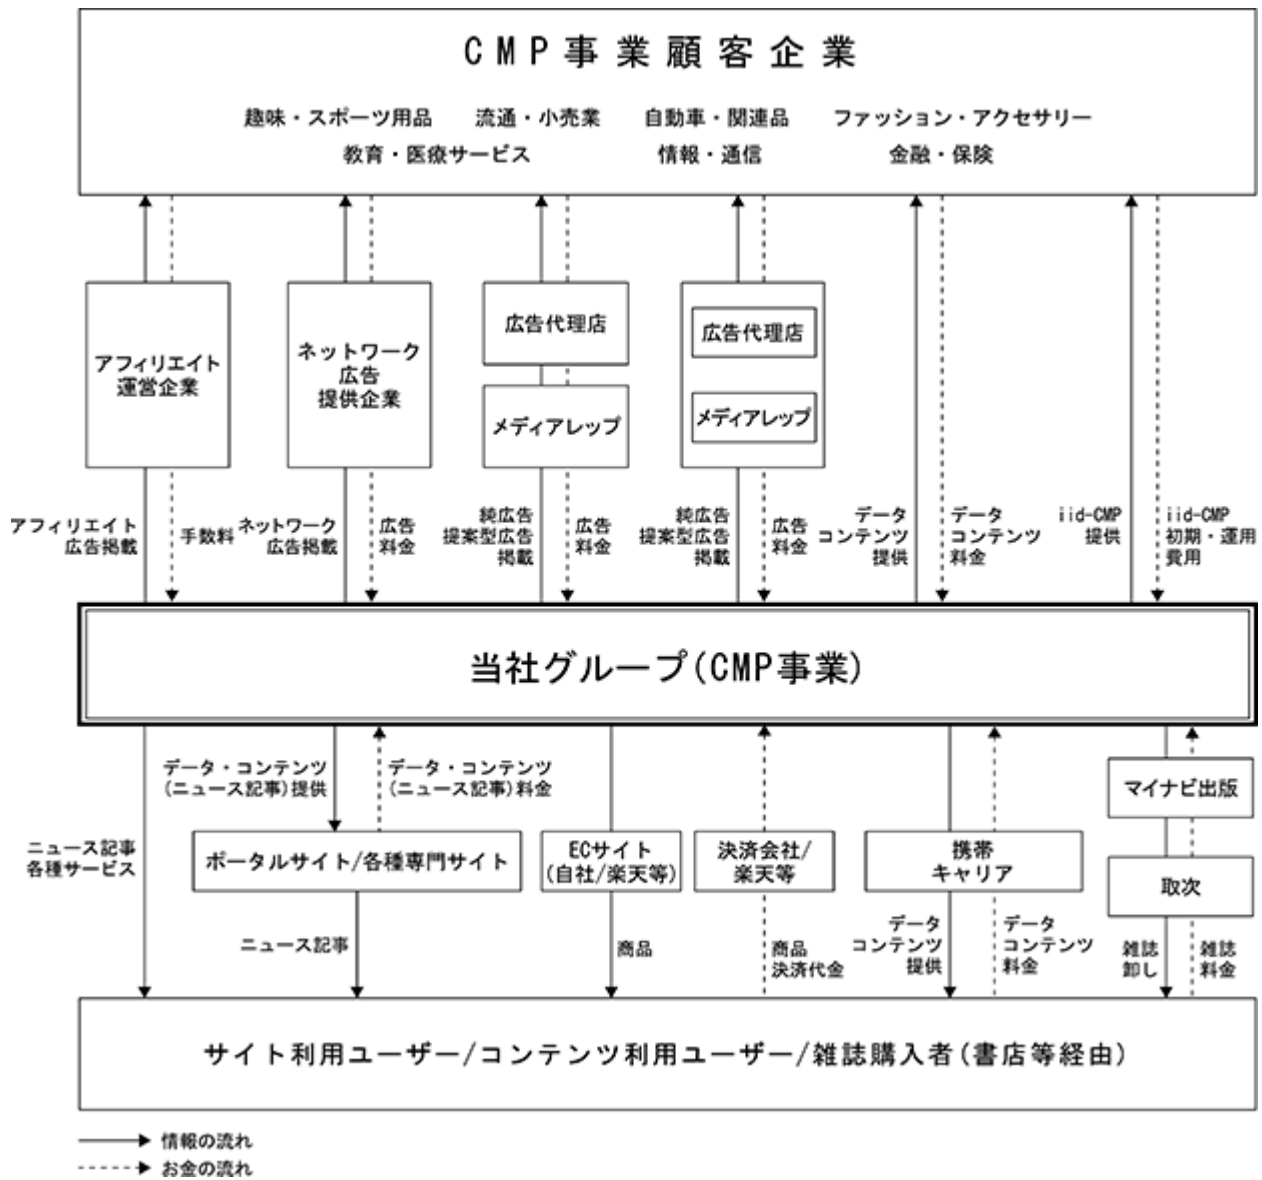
CMP事業顧客企業

趣味・スポーツ用品　流通・小売業　自動車・関連品　ファッション・アクセサリー
教育・医療サービス　情報・通信　金融・保険

アフィリエイト運営企業

ネットワーク広告提供企業

広告代理店

メディアレップ

広告代理店

メディアレップ

アフィリエイト広告掲載

手数料

ネットワーク広告掲載

広告料金

純広告提案型広告掲載

広告料金

純広告提案型広告掲載

広告料金

データコンテンツ提供

データコンテンツ料金

iid-CMP提供

iid-CMP初期・運用費用

当社グループ(CMP事業)

データ・コンテンツ(ニュース記事)提供

データ・コンテンツ(ニュース記事)料金

ニュース記事各種サービス

ポータルサイト/各種専門サイト

ECサイト(自社/楽天等)

決済会社/楽天等

携帯キャリア

マイナビ出版

取次

ニュース記事

商品

商品決済代金

データコンテンツ提供

データコンテンツ料金

雑誌卸し

雑誌料金

サイト利用ユーザー/コンテンツ利用ユーザー/雑誌購入者(書店等経由)

情報の流れ
お金の流れ